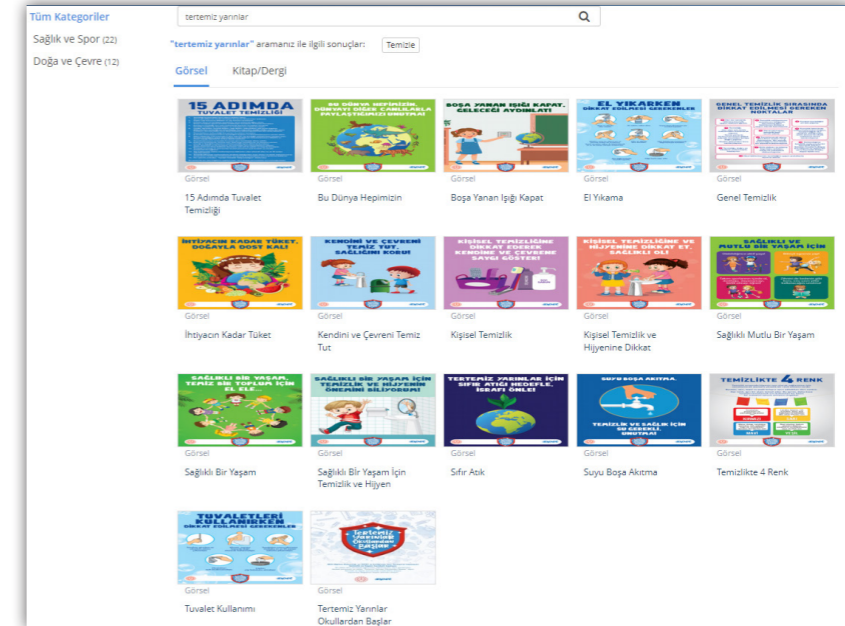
Tüm Kategoriler

Sağlık ve Spor (22)

Doğa ve Çevre (12)

tertemiz yarınlar

"tertemiz yarınlar" aramanız ile ilgili sonuçlar: Temizle

Görsel Kitap/Dergi

15 ADIMDA TUVALET TEMİZLİĞİ
Görsel
15 Adımda Tuvalet Temizliği

BU DÜNYA HEPİMİZİN, DÜNYAYI DİĞER CANLILARLA PAYLAŞTIĞIMIZI UNUTMA!
Görsel
Bu Dünya Hepimizin

BOŞA YANAN IŞIĞI KAPAT, GELECEĞİ AYDINLAT!
Görsel
Boşa Yanan Işığı Kapat

EL YIKARKEN DİKKAT EDİLMESİ GEREKENLER
Görsel
El Yıkama

GENEL TEMİZLİK SIRASINDA DİKKAT EDİLMESİ GEREKEN NOKTALAR
Görsel
Genel Temizlik

İHTİYACIN KADAR TÜKET, DOĞAYLA DOST KAL!
Görsel
İhtiyacın Kadar Tüket

KENDİNİ VE ÇEVRENİ TEMİZ TUT, SAĞLIĞINI KORU!
Görsel
Kendini ve Çevreni Temiz Tut

KİŞİSEL TEMİZLİĞİNE DİKKAT EDEREK KENDİNE VE ÇEVRENE SAYGI GÖSTER!
Görsel
Kişisel Temizlik

KİŞİSEL TEMİZLİĞİNE VE HİJYENİNE DİKKAT ET, SAĞLIKLI OL!
Görsel
Kişisel Temizlik ve Hijyenine Dikkat

SAĞLIKLI VE MUTLU BİR YAŞAM İÇİN
Görsel
Sağlıklı Mutlu Bir Yaşam

SAĞLIKLI BİR YAŞAM, TEMİZ BİR TOPLUM İÇİN EL ELE...
Görsel
Sağlıklı Bir Yaşam

SAĞLIKLI BİR YAŞAM İÇİN TEMİZLİK VE HİJYENİN ÖNEMİNİ BİLİYORUM!
Görsel
Sağlıklı Bir Yaşam İçin Temizlik ve Hijyen

TERTEMİZ YARINLAR İÇİN SIFIR ATIĞI HEDEFLE, İSRAFI ÖNLE!
Görsel
Sıfır Atık

SUYU BOŞA AKITMA
TEMİZLİK VE SAĞLIK İÇİN SU GEREKLİ, UNUTMA!
Görsel
Suyu Boşa Akıtma

TEMİZLİKTE 4 RENK
Görsel
Temizlikte 4 Renk

TUVALETLERİ KULLANIRKEN DİKKAT EDİLMESİ GEREKENLER
Görsel
Tuvalet Kullanımı

Tertemiz Yarınlar Okullardan Başlar
Görsel
Tertemiz Yarınlar Okullardan Başlar